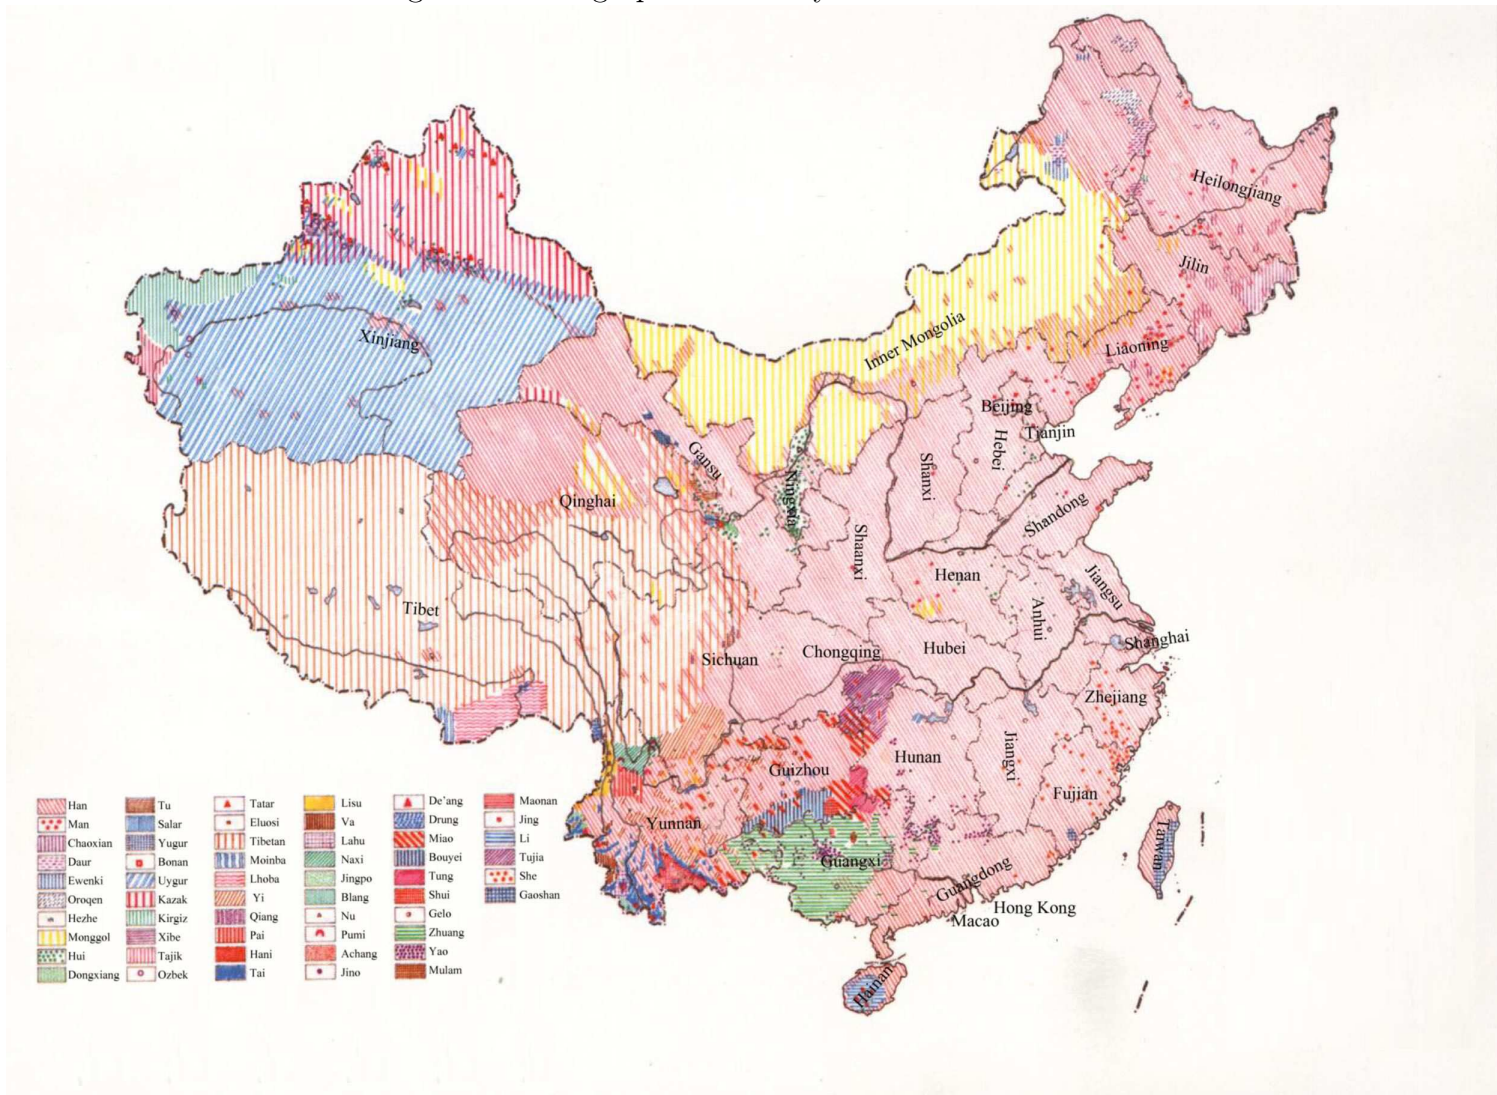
Xinjiang
Heilongjiang
Jilin
Inner Mongolia
Liaoning
Beijing
Tianjin
Hebei
Shanxi
Gansu
Ningxia
Qinghai
Shandong
Shaanxi
Henan
Jiangsu
Anhui
Tibet
Sichuan
Chongqing
Hubei
Shanghai
Zhejiang
Hunan
Jiangxi
Guizhou
Fujian
Yunnan
Taiwan
Guangxi
Guangdong
Hong Kong
Macao
Hainan

Han
Man
Chaoxian
Daur
Ewenki
Oroqen
Hezhe
Monggol
Hui
Dongxiang

Tu
Salar
Yugur
Bonan
Uygur
Kazak
Kirgiz
Xibe
Tajik
Ozbek

Tatar
Eluosi
Tibetan
Moinba
Lhoba
Yi
Qiang
Pai
Hani
Tai

Lisu
Va
Lahu
Naxi
Jingpo
Blang
Nu
Pumi
Achang
Jino

De'ang
Drung
Miao
Bouyei
Tung
Shui
Gelo
Zhuang
Yao
Mulam

Maonan
Jing
Li
Tujia
She
Gaoshan